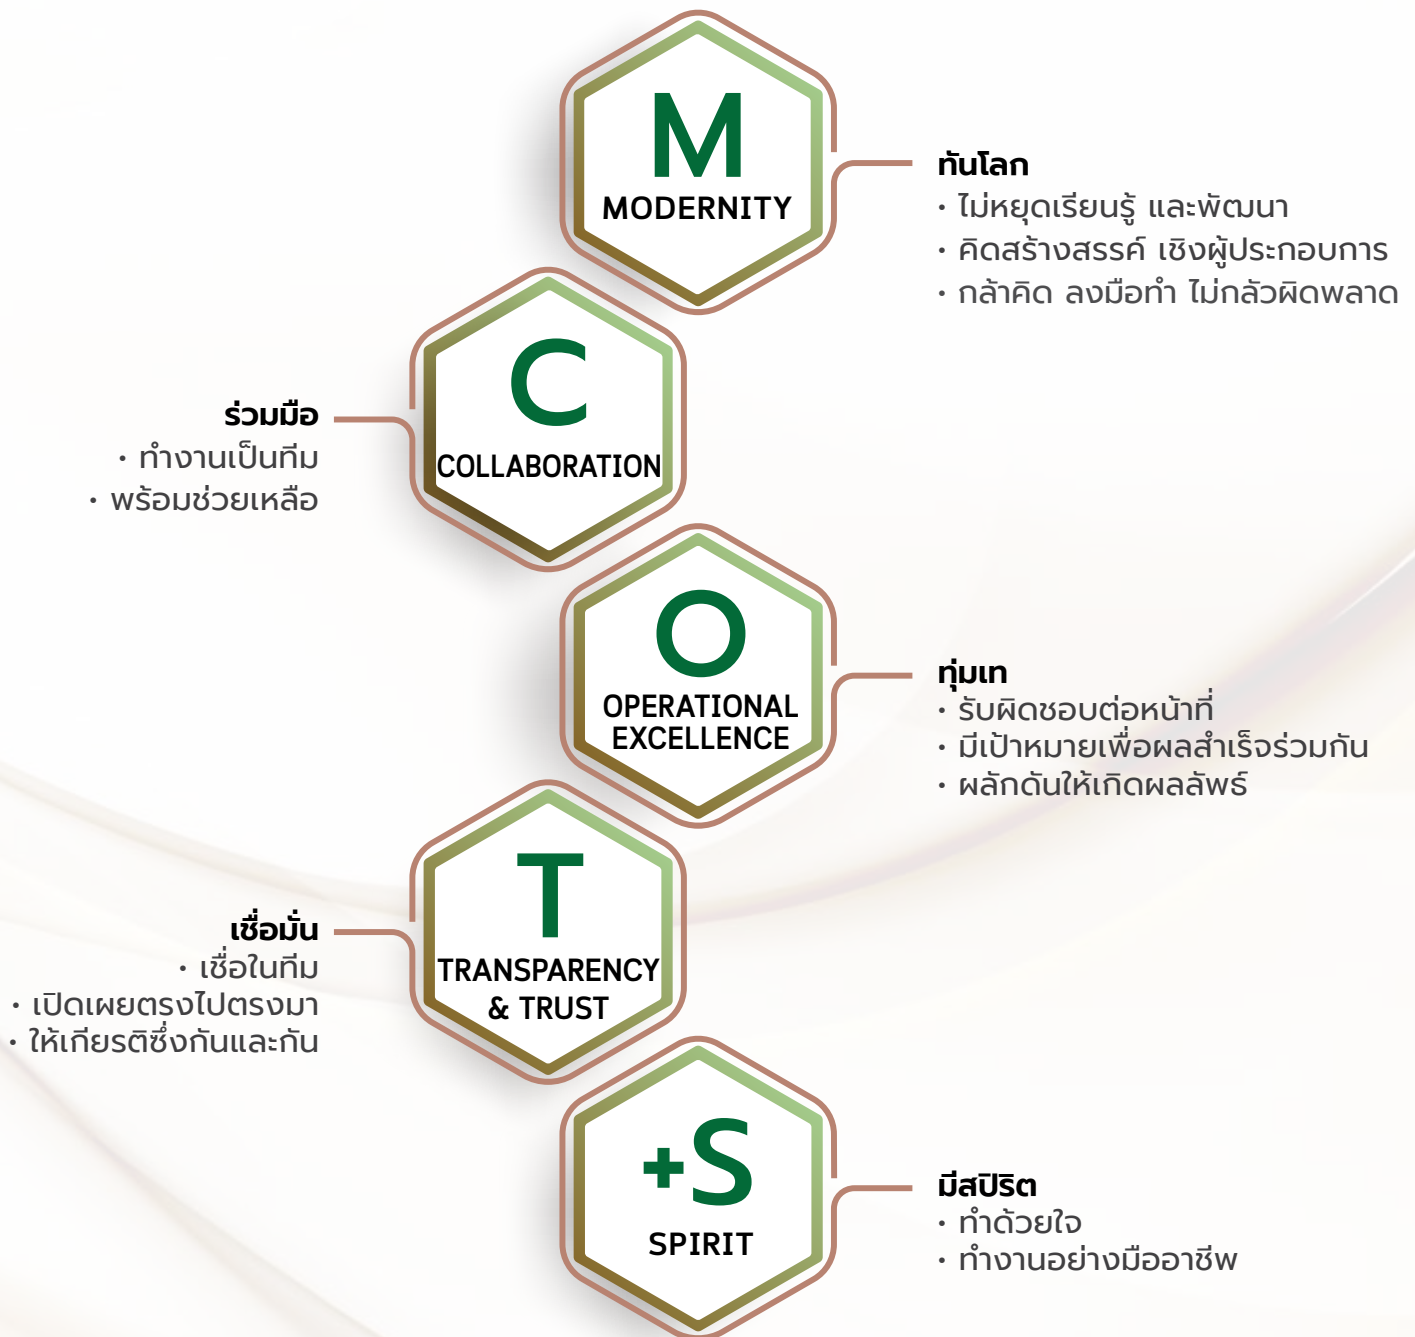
M
MODERNITY

ทันโลก
• ไม่หยุดเรียนรู้ และพัฒนา
• คิดสร้างสรรค์ เชิงผู้ประกอบการ
• กล้าคิด ลงมือทำ ไม่กลัวผิดพลาด

C
COLLABORATION

ร่วมมือ
• ทำงานเป็นทีม
• พร้อมช่วยเหลือ

O
OPERATIONAL EXCELLENCE

ทุ่มเท
• รับผิดชอบต่อหน้าที่
• มีเป้าหมายเพื่อผลสำเร็จร่วมกัน
• ผลักดันให้เกิดผลลัพธ์

T
TRANSPARENCY & TRUST

เชื่อมั่น
• เชื่อในทีม
• เปิดเผยตรงไปตรงมา
• ให้เกียรติซึ่งกันและกัน

+S
SPIRIT

มีสปิริต
• ทำด้วยใจ
• ทำงานอย่างมืออาชีพ